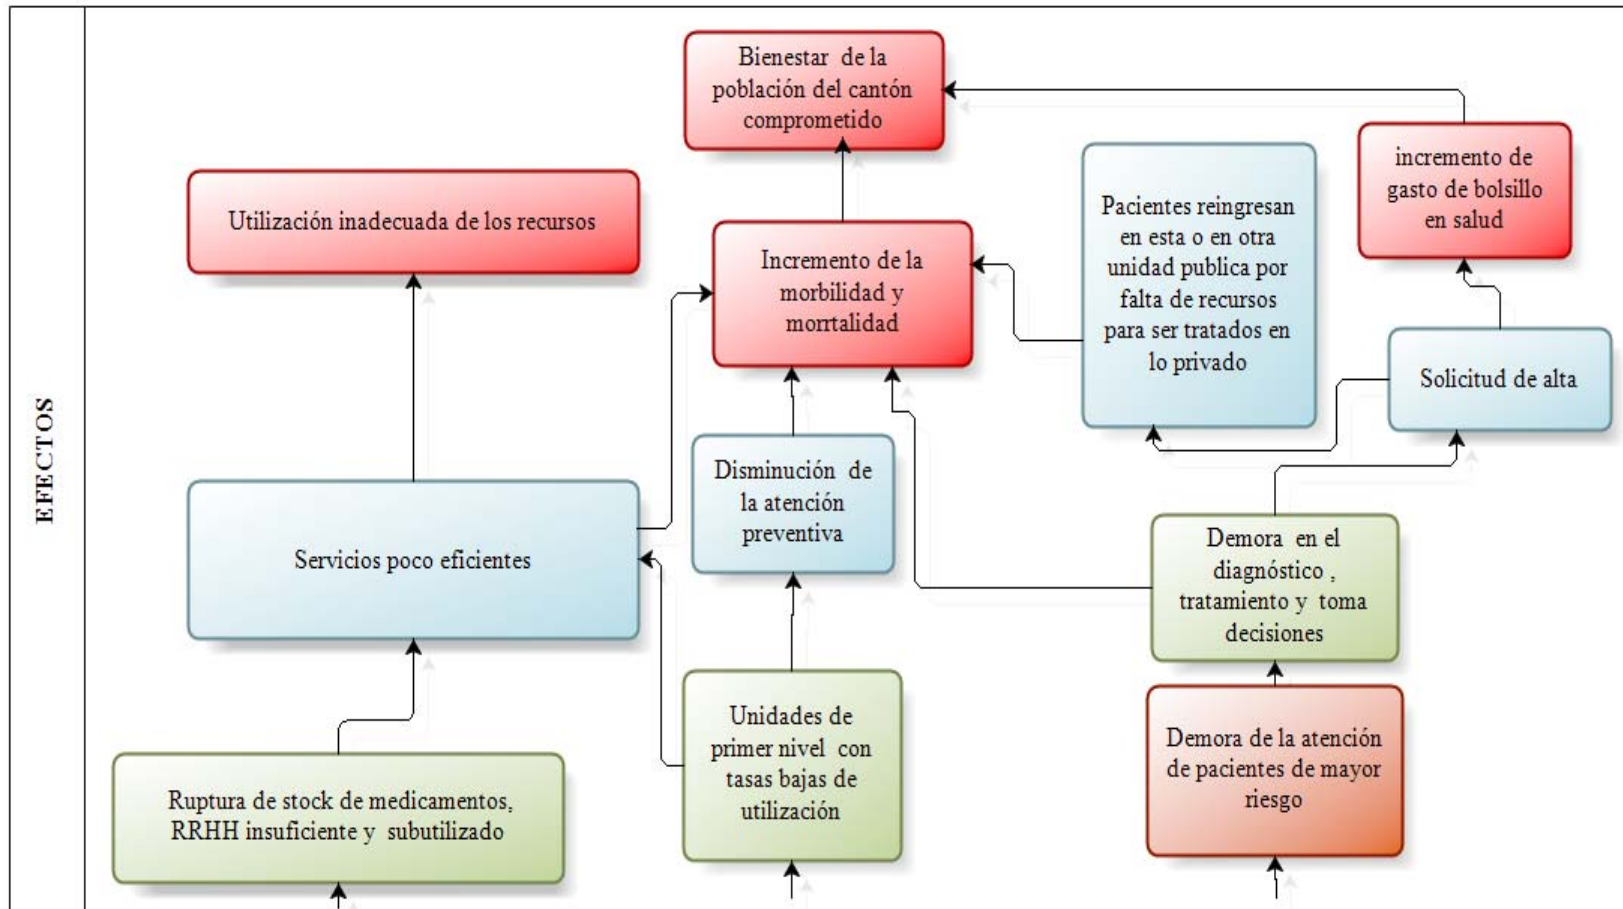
EFECTOS

Bienestar de la población del cantón comprometido

incremento de gasto de bolsillo en salud

Utilización inadecuada de los recursos

Incremento de la morbilidad y morrtalidad

Pacientes reingresan en esta o en otra unidad publica por falta de recursos para ser tratados en lo privado

Solicitud de alta

Disminución de la atención preventiva

Servicios poco eficientes

Demora en el diagnóstico , tratamiento y toma decisiones

Demora de la atención de pacientes de mayor riesgo

Unidades de primer nivel con tasas bajas de utilización

Ruptura de stock de medicamentos, RRHH insuficiente y subutilizado